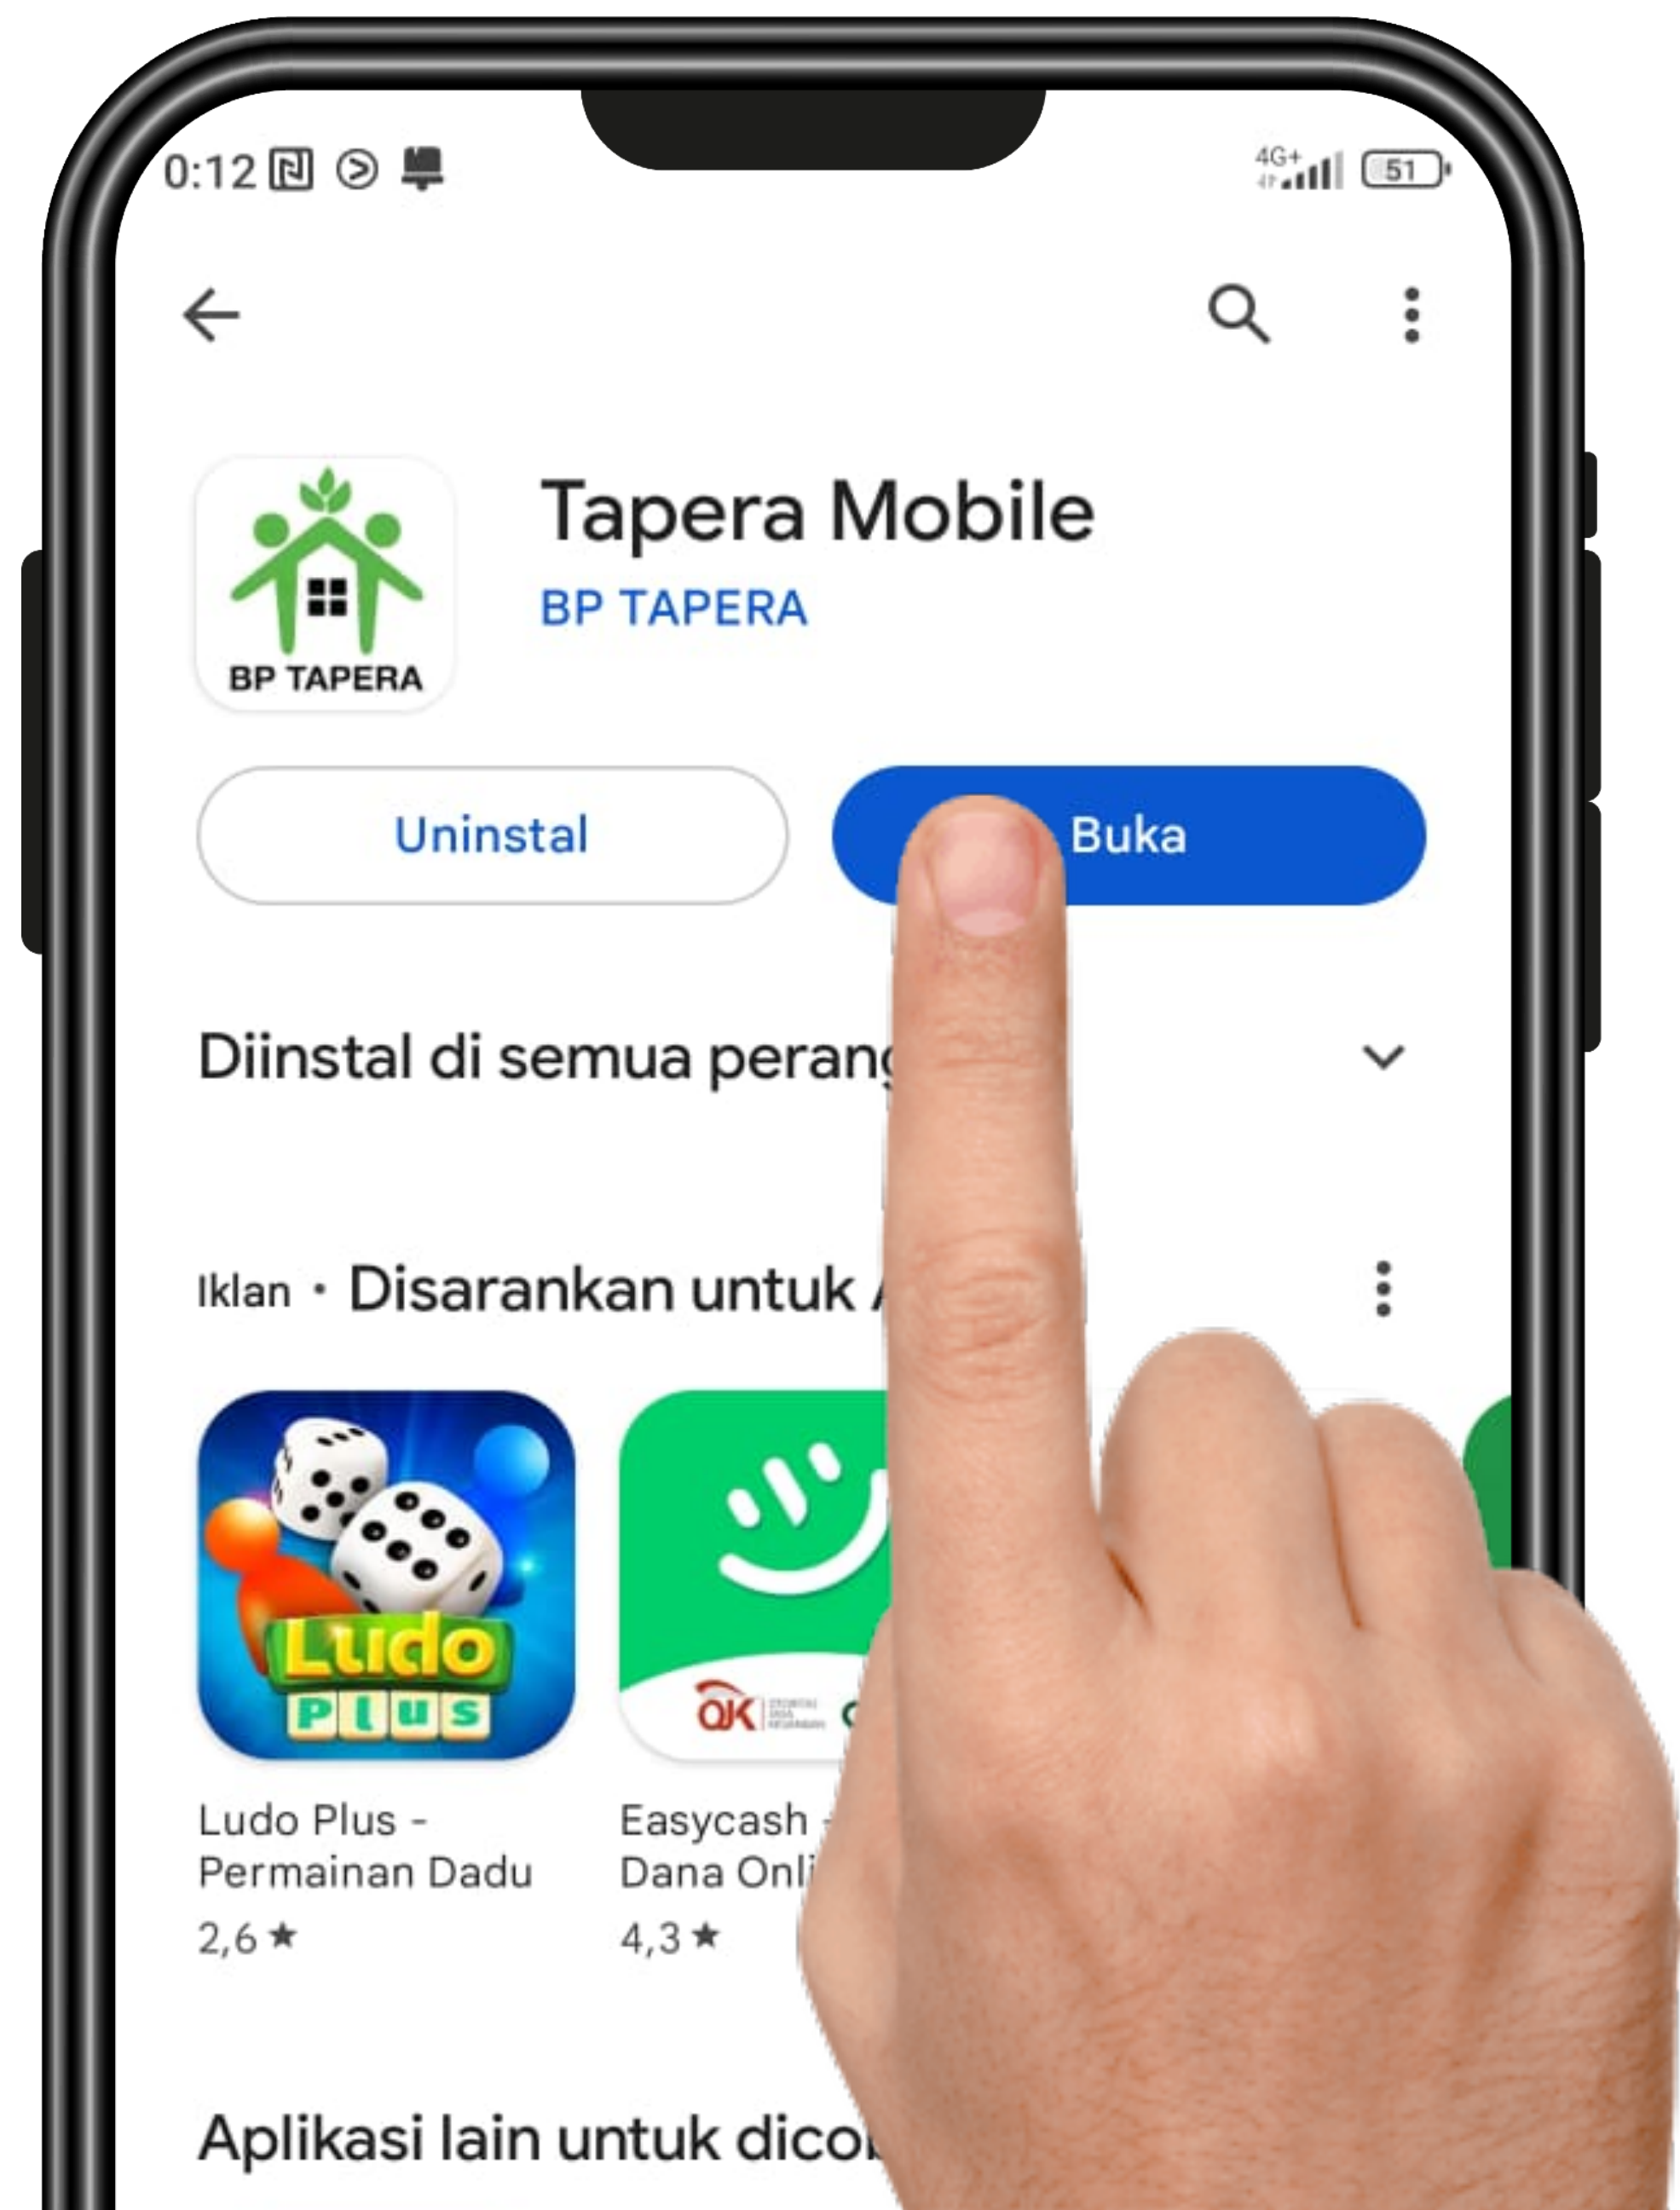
0:12

4G+ 51

BP TAPERA

Tapera Mobile

BP TAPERA

Uninstal

Buka

Diinstal di semua perang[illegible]

Iklan • Disarankan untuk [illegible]

Ludo Plus

OJK

Ludo Plus - Permainan Dadu
2,6 ★

Easycash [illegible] Dana Onl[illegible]
4,3 ★

Aplikasi lain untuk dico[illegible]